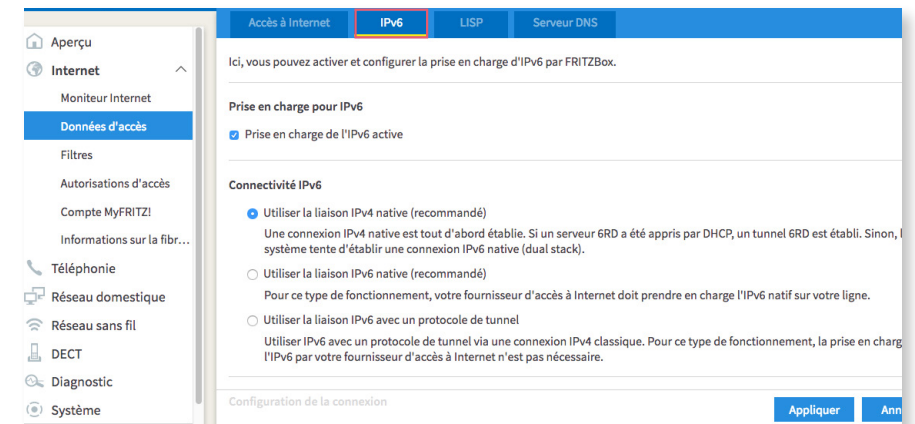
Aperçu
Internet
Moniteur Internet
Données d'accès
Filtres
Autorisations d'accès
Compte MyFRITZ!
Informations sur la fibr…
Téléphonie
Réseau domestique
Réseau sans fil
DECT
Diagnostic
Système

Accès à Internet | IPv6 | LISP | Serveur DNS

Ici, vous pouvez activer et configurer la prise en charge d'IPv6 par FRITZBox.

Prise en charge pour IPv6

Prise en charge de l'IPv6 active

Connectivité IPv6

Utiliser la liaison IPv4 native (recommandé)

Une connexion IPv4 native est tout d'abord établie. Si un serveur 6RD a été appris par DHCP, un tunnel 6RD est établi. Sinon, l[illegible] système tente d'établir une connexion IPv6 native (dual stack).

Utiliser la liaison IPv6 native (recommandé)

Pour ce type de fonctionnement, votre fournisseur d'accès à Internet doit prendre en charge l'IPv6 natif sur votre ligne.

Utiliser la liaison IPv6 avec un protocole de tunnel

Utiliser IPv6 avec un protocole de tunnel via une connexion IPv4 classique. Pour ce type de fonctionnement, la prise en charg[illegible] l'IPv6 par votre fournisseur d'accès à Internet n'est pas nécessaire.

Configuration de la connexion

Appliquer
Ann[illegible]